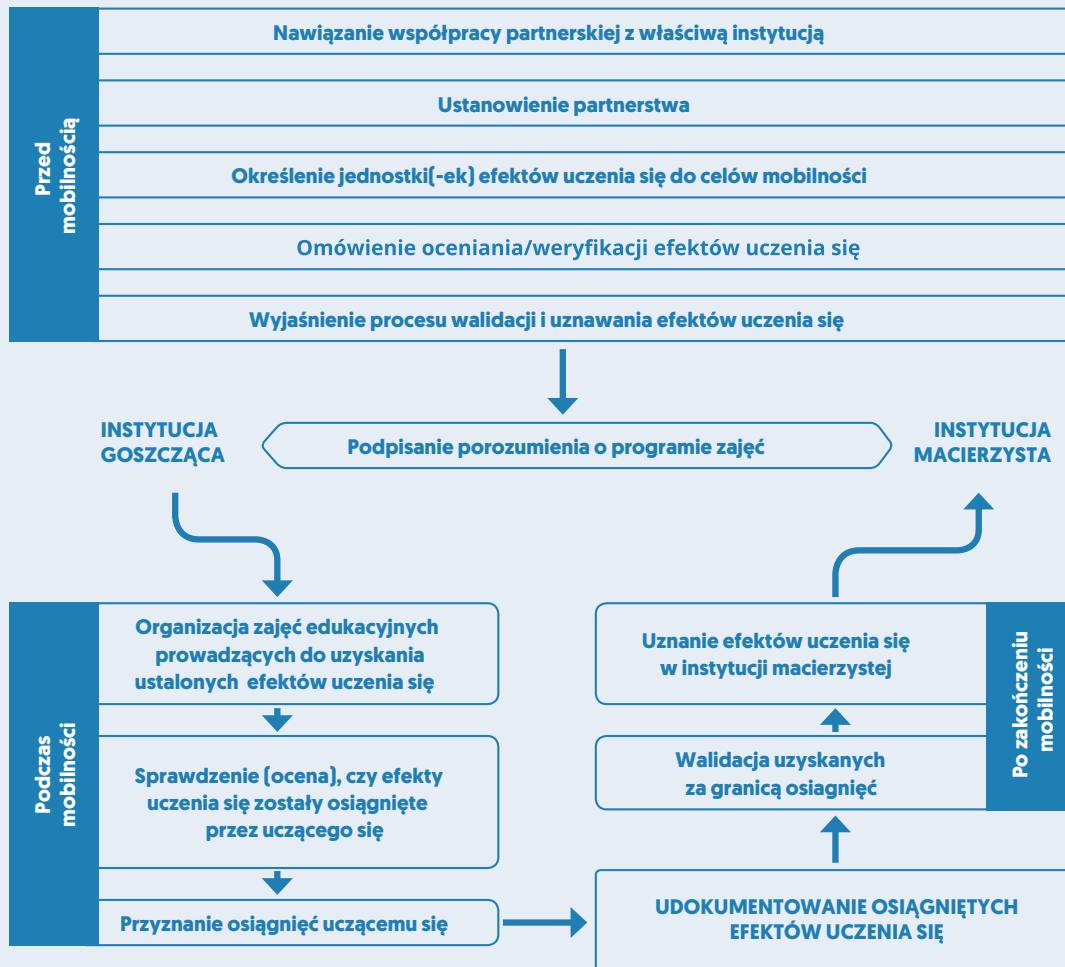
Przed mobilnością

Nawiązanie współpracy partnerskiej z właściwą instytucją

Ustanowienie partnerstwa

Określenie jednostki(-ek) efektów uczenia się do celów mobilności

Omówienie oceniania/weryfikacji efektów uczenia się

Wyjaśnienie procesu walidacji i uznawania efektów uczenia się

INSTYTUCJA GOSZCZĄCA

Podpisanie porozumienia o programie zajęć

INSTYTUCJA MACIERZYSTA

Podczas mobilności

Organizacja zajęć edukacyjnych prowadzących do uzyskania ustalonych efektów uczenia się

Sprawdzenie (ocena), czy efekty uczenia się zostały osiągnięte przez uczącego się

Przyznanie osiągnięć uczącemu się

UDOKUMENTOWANIE OSIĄGNIĘTYCH EFEKTÓW UCZENIA SIĘ

Walidacja uzyskanych za granicą osiagnięć

Uznanie efektów uczenia się w instytucji macierzystej

Po zakończeniu mobilności